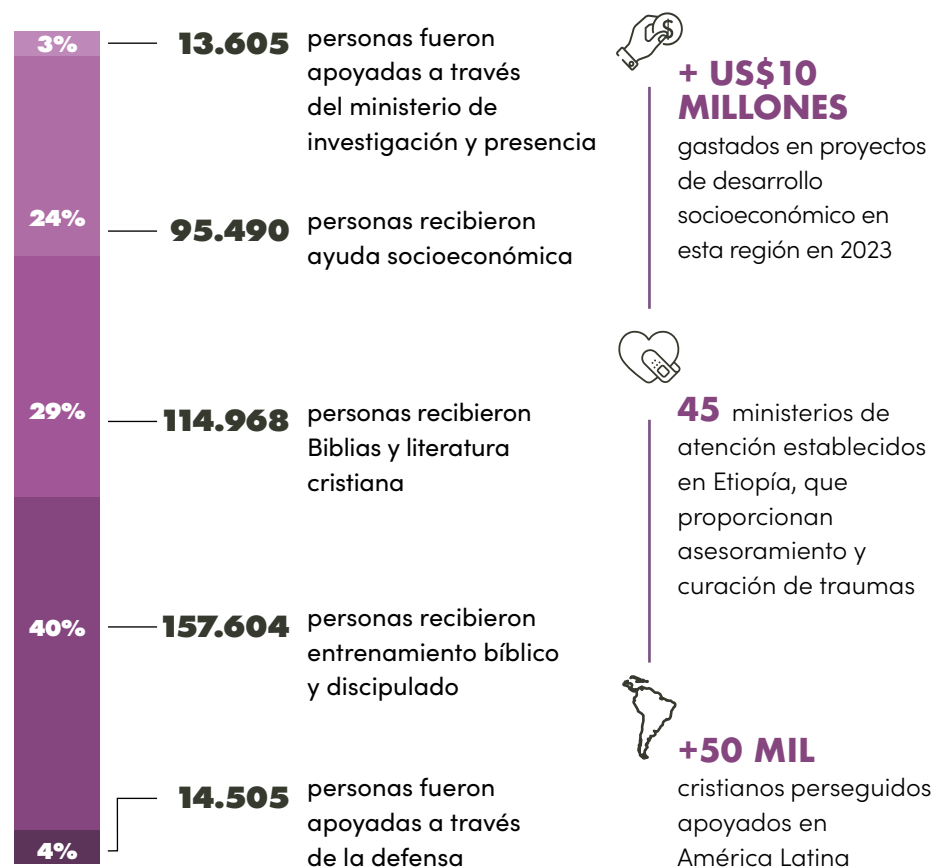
3%
13.605 personas fueron apoyadas a través del ministerio de investigación y presencia

24%
95.490 personas recibieron ayuda socioeconómica

29%
114.968 personas recibieron Biblias y literatura cristiana

40%
157.604 personas recibieron entrenamiento bíblico y discipulado

4%
14.505 personas fueron apoyadas a través de la defensa

+ US$10 MILLONES
gastados en proyectos de desarrollo socioeconómico en esta región en 2023

45 ministerios de atención establecidos en Etiopía, que proporcionan asesoramiento y curación de traumas

+50 MIL
cristianos perseguidos apoyados en América Latina